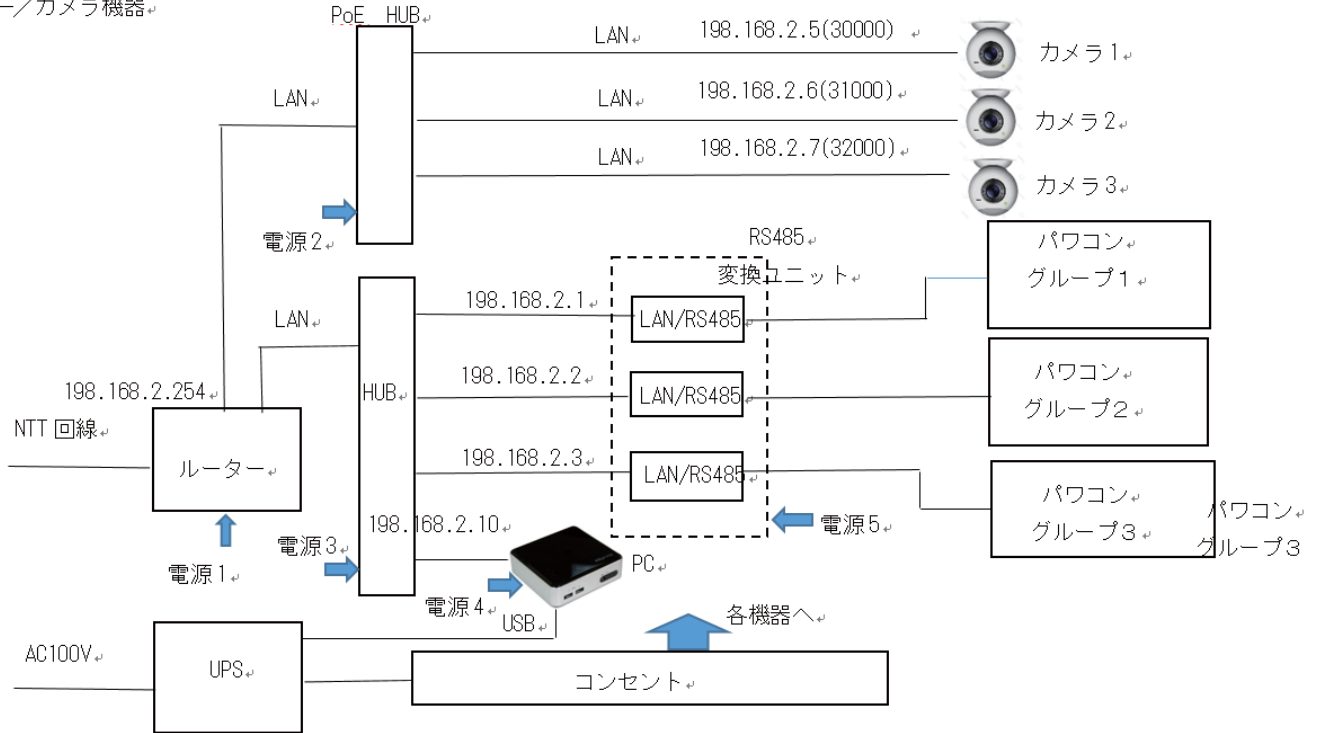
ー／カメラ機器
PoE HUB
LAN
198.168.2.5(30000)
カメラ１
LAN
LAN
198.168.2.6(31000)
カメラ２
LAN
198.168.2.7(32000)
カメラ３
電源２
RS485
変換ユニット
パワコン
グループ１
LAN
198.168.2.1
LAN/RS485
198.168.2.2
パワコン
グループ２
198.168.2.254
HUB
LAN/RS485
NTT 回線
198.168.2.3
ルーター
LAN/RS485
パワコン
グループ３
パワコン
グループ３
電源５
198.168.2.10
電源３
PC
電源１
電源４
USB
各機器へ
AC100V
UPS
コンセント